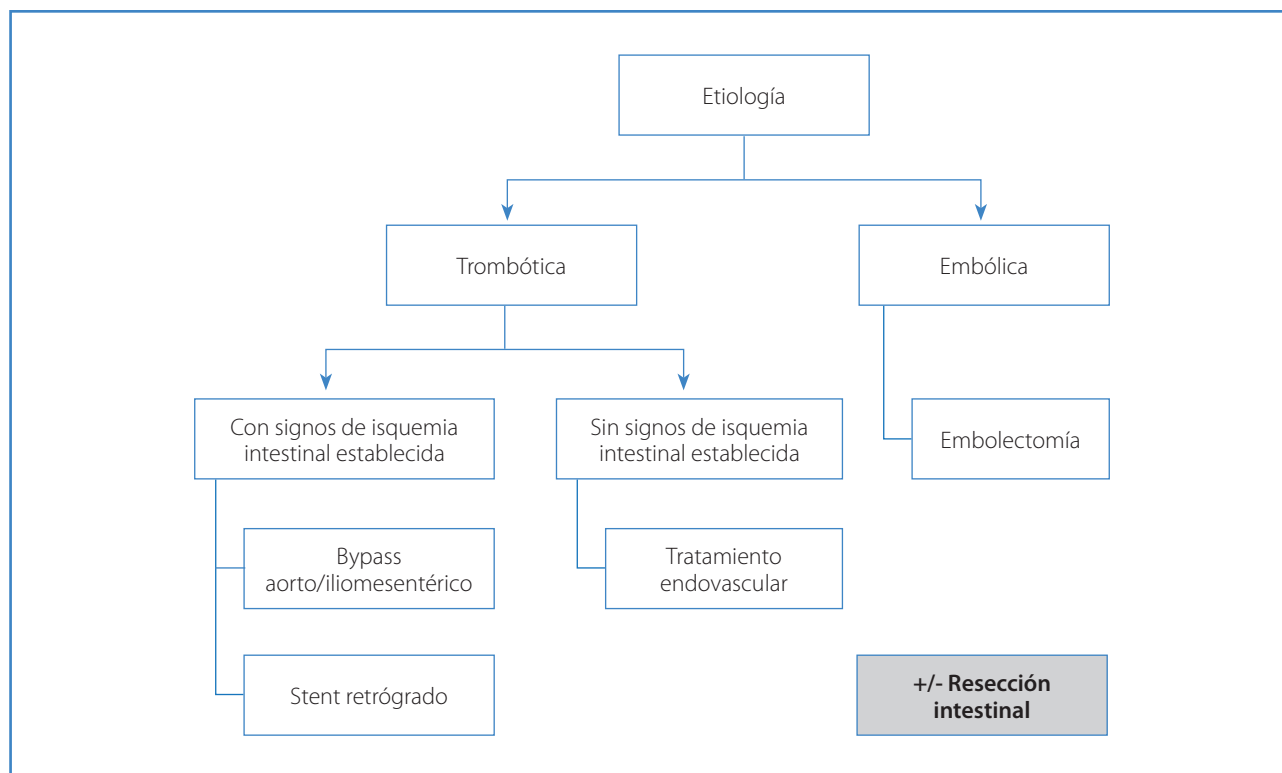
Etiología

Trombótica

Embólica

Con signos de isquemia intestinal establecida

Sin signos de isquemia intestinal establecida

Embolectomía

Bypass aorto/iliomesentérico

Tratamiento endovascular

Stent retrógrado

+/- Resección intestinal